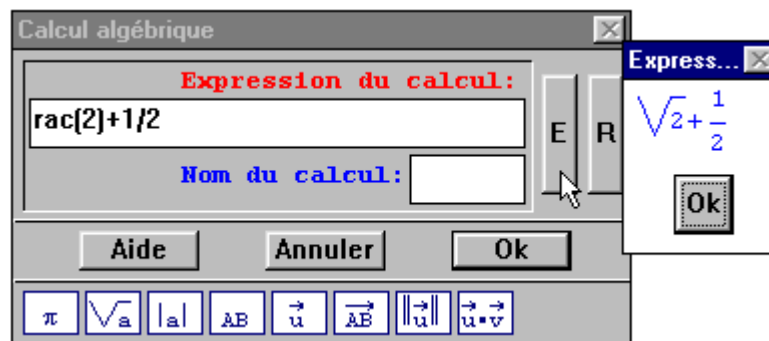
Calcul algébrique

Expression du calcul:

rac(2)+1/2

Nom du calcul:

E

R

Aide

Annuler

Ok

$\pi$ $\sqrt{a}$ $|a|$ AB $\vec{u}$ $\overrightarrow{AB}$ $\|\vec{u}\|$ $\vec{u}\cdot\vec{v}$

Express...

$\sqrt{2}+\frac{1}{2}$

Ok